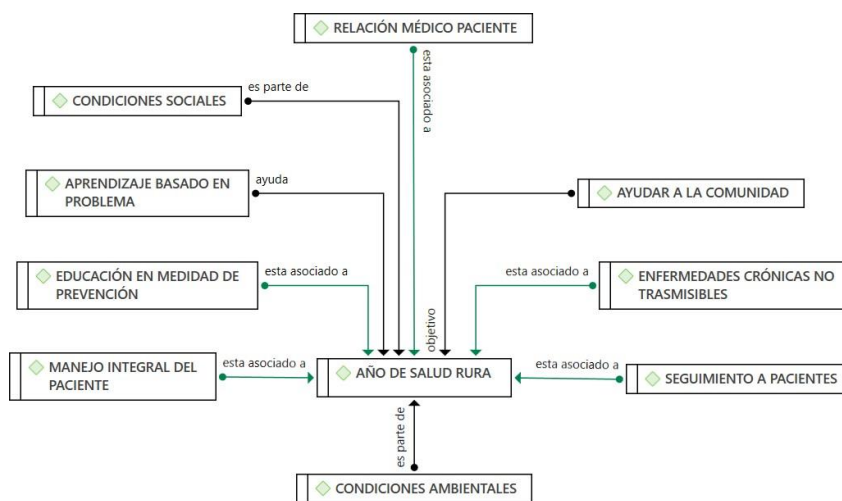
RELACIÓN MÉDICO PACIENTE

esta asociado a

es parte de

CONDICIONES SOCIALES

APRENDIZAJE BASADO EN PROBLEMA

ayuda

AYUDAR A LA COMUNIDAD

EDUCACIÓN EN MEDIDAD DE PREVENCIÓN

esta asociado a

esta asociado a

ENFERMEDADES CRÓNICAS NO TRASMISIBLES

objetivo

MANEJO INTEGRAL DEL PACIENTE

esta asociado a

AÑO DE SALUD RURA

esta asociado a

SEGUIMIENTO A PACIENTES

es parte de

CONDICIONES AMBIENTALES